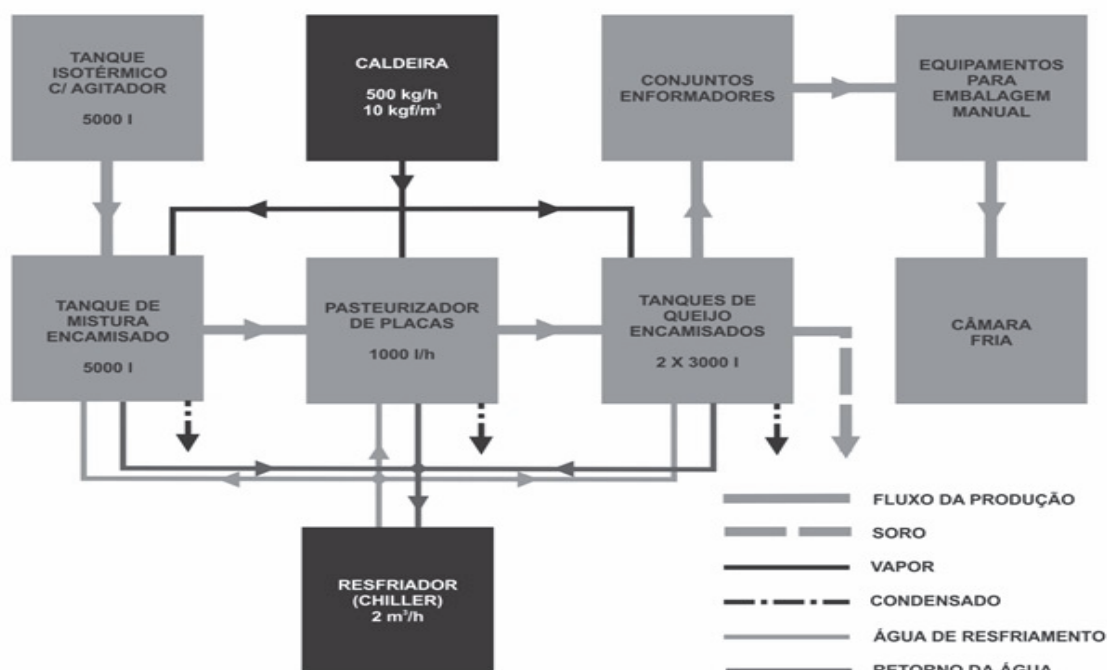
TANQUE ISOTÉRMICO C/ AGITADOR

5000 l

CALDEIRA

500 kg/h
10 kgf/m³

CONJUNTOS ENFORMADORES

EQUIPAMENTOS PARA EMBALAGEM MANUAL

TANQUE DE MISTURA ENCAMISADO

5000 l

PASTEURIZADOR DE PLACAS

1000 l/h

TANQUES DE QUEIJO ENCAMISADOS

2 X 3000 l

CÂMARA FRIA

RESFRIADOR (CHILLER)
2 m³/h

FLUXO DA PRODUÇÃO

SORO

VAPOR

CONDENSADO

ÁGUA DE RESFRIAMENTO

RETORNO DA ÁGUA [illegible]